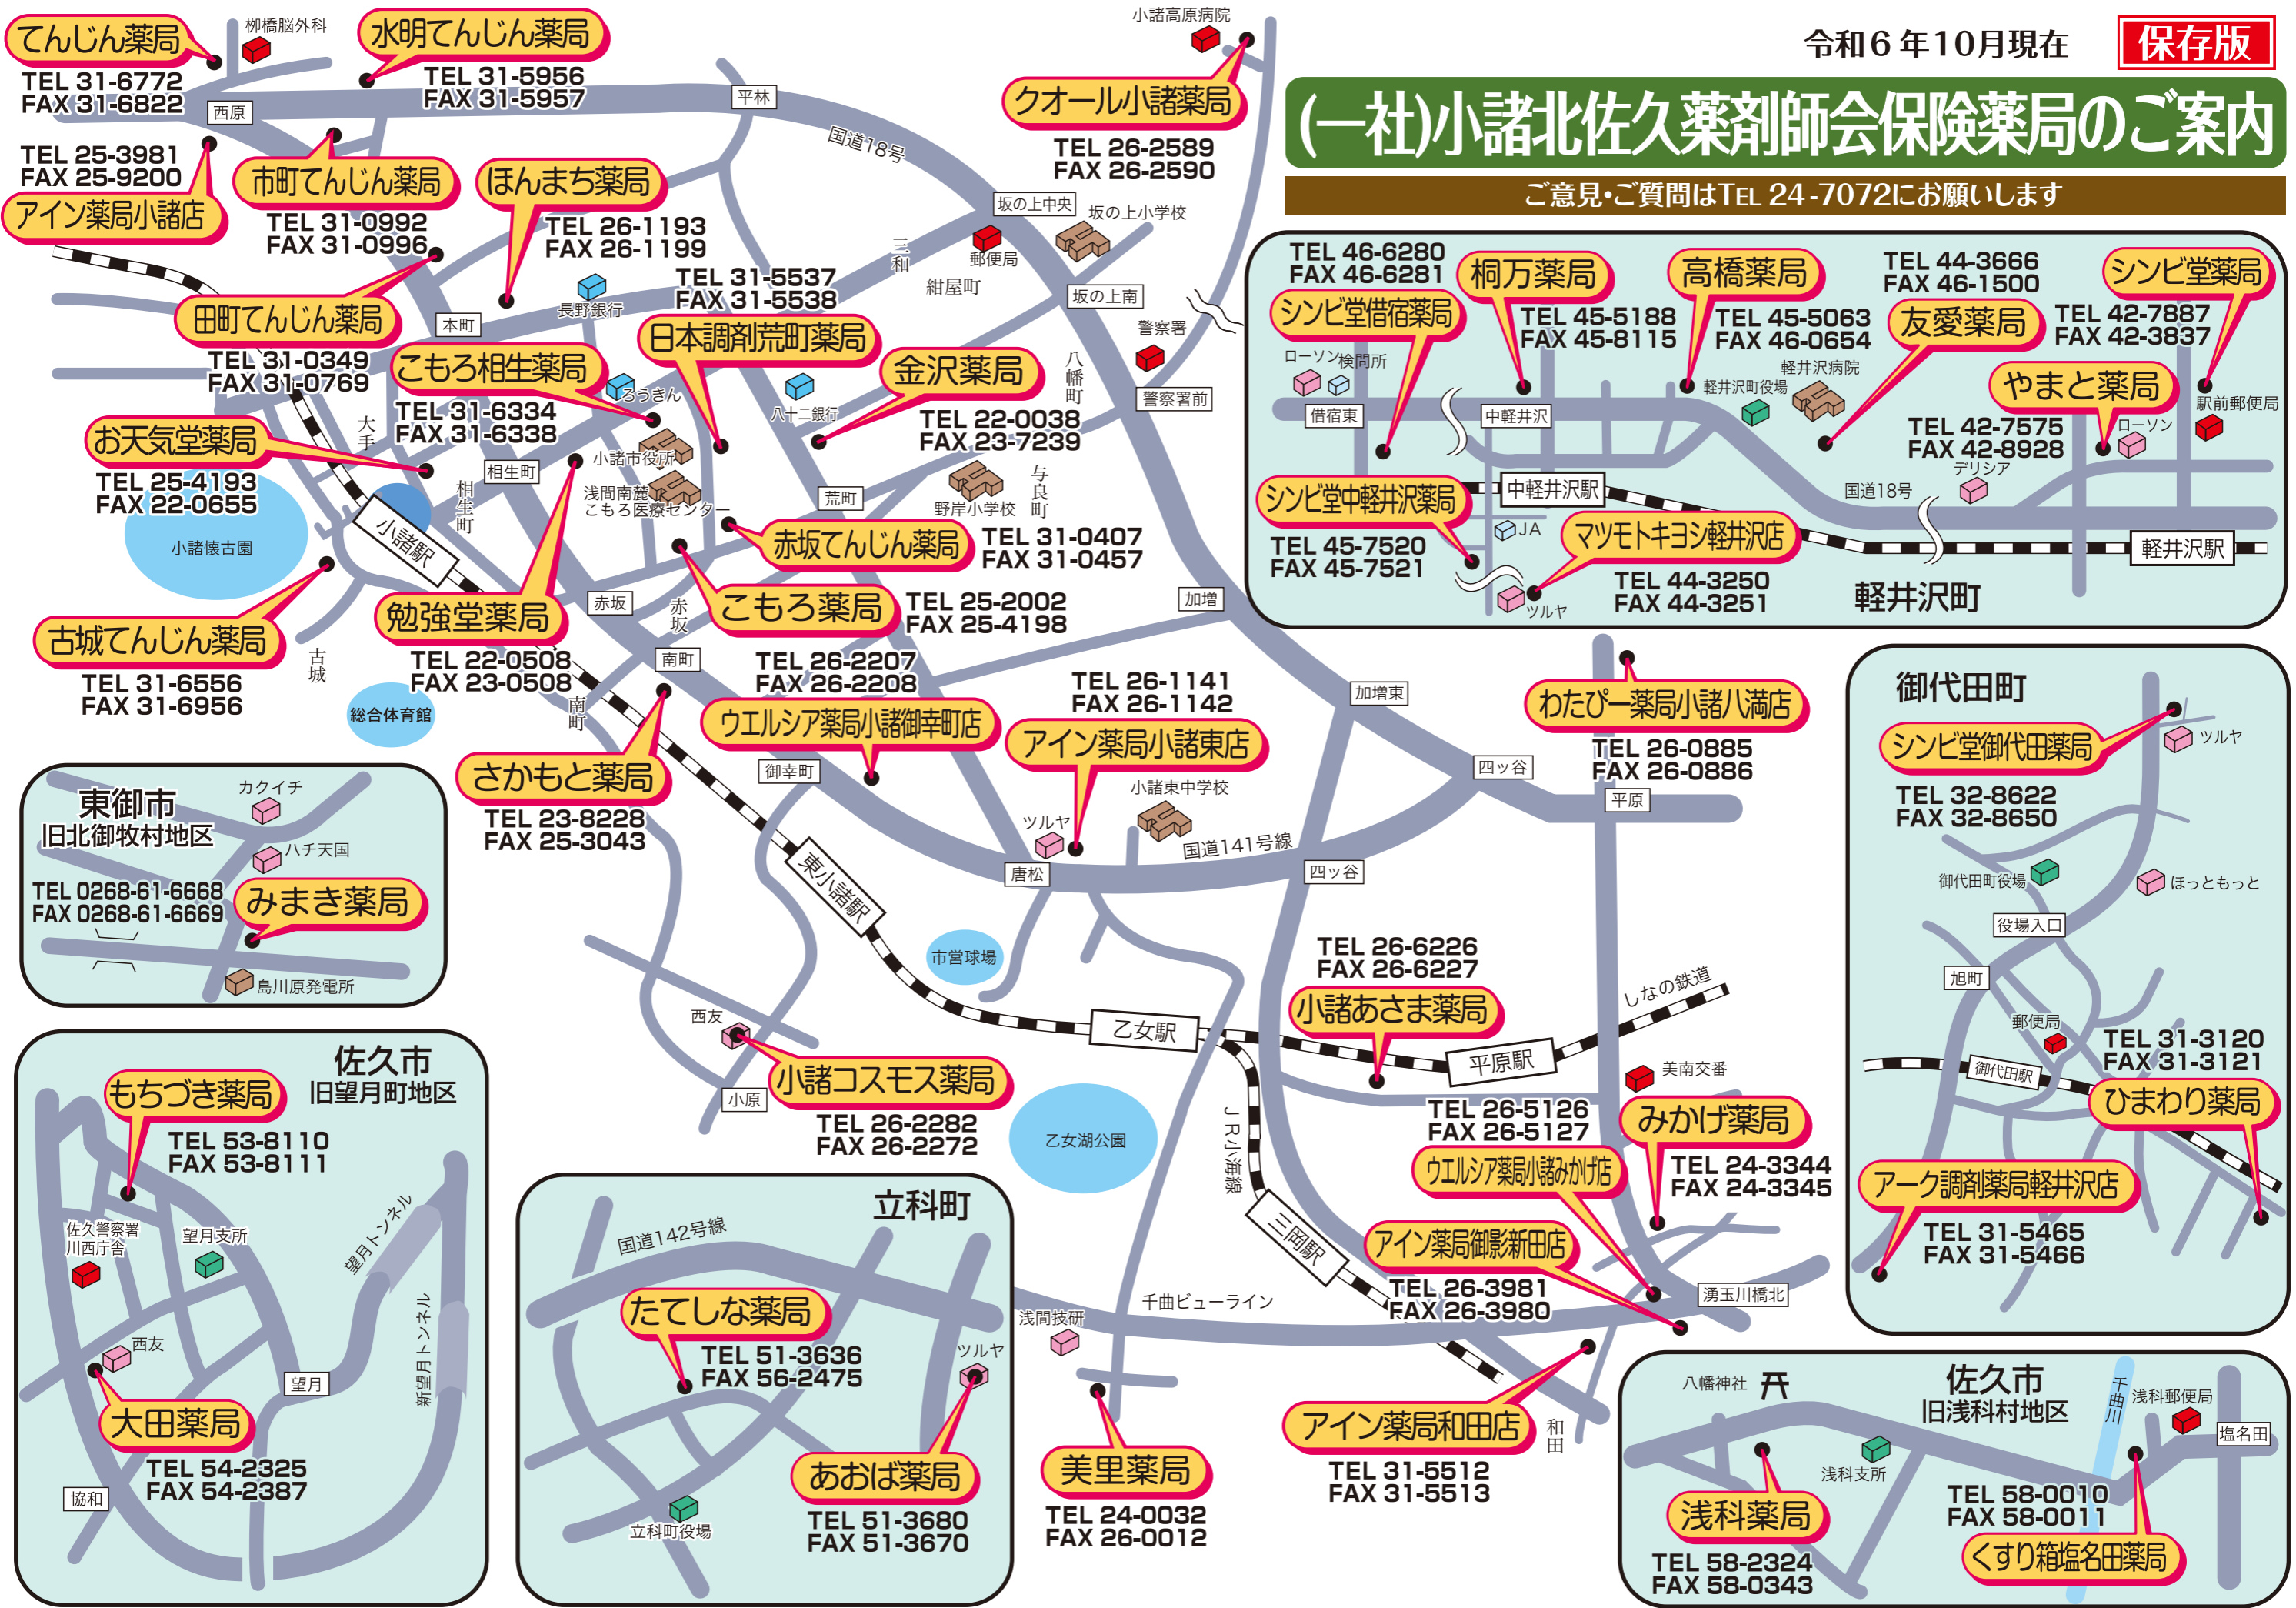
令和６年10月現在
保存版
(一社)小諸北佐久薬剤師会保険薬局のご案内
ご意見・ご質問はTEL 24-7072にお願いします

てんじん薬局
TEL 31-6772
FAX 31-6822
柳橋脳外科
水明てんじん薬局
TEL 31-5956
FAX 31-5957
西原
平林
小諸高原病院
クオール小諸薬局
TEL 26-2589
FAX 26-2590
国道18号
TEL 25-3981
FAX 25-9200
アイン薬局小諸店
市町てんじん薬局
TEL 31-0992
FAX 31-0996
ほんまち薬局
TEL 26-1193
FAX 26-1199
坂の上中央
坂の上小学校
郵便局
三和
紺屋町
坂の上南
TEL 31-5537
FAX 31-5538
長野銀行
田町てんじん薬局
TEL 31-0349
FAX 31-0769
本町
日本調剤荒町薬局
こもろ相生薬局
TEL 31-6334
FAX 31-6338
ろうきん
八十二銀行
金沢薬局
TEL 22-0038
FAX 23-7239
八幡町
警察署
警察署前
お天気堂薬局
TEL 25-4193
FAX 22-0655
大手
相生町
小諸市役所
浅間南麓こもろ医療センター
荒町
野岸小学校
与良町
小諸懐古園
小諸駅
赤坂てんじん薬局
TEL 31-0407
FAX 31-0457
勉強堂薬局
TEL 22-0508
FAX 23-0508
赤坂
赤坂
こもろ薬局
TEL 25-2002
FAX 25-4198
加増
古城てんじん薬局
TEL 31-6556
FAX 31-6956
古城
総合体育館
南町
南町
TEL 26-2207
FAX 26-2208
ウエルシア薬局小諸御幸町店
TEL 26-1141
FAX 26-1142
アイン薬局小諸東店
加増東
さかもと薬局
TEL 23-8228
FAX 25-3043
御幸町
ツルヤ
小諸東中学校
国道141号線
唐松
四ッ谷
四ッ谷
東小諸駅
わたぴー薬局小諸八満店
TEL 26-0885
FAX 26-0886
平原
市営球場
TEL 26-6226
FAX 26-6227
小諸あさま薬局
しなの鉄道
乙女駅
平原駅
西友
小原
小諸コスモス薬局
TEL 26-2282
FAX 26-2272
乙女湖公園
JR小海線
美南交番
みかげ薬局
TEL 26-5126
FAX 26-5127
ウエルシア薬局小諸みかげ店
TEL 24-3344
FAX 24-3345
三岡駅
アイン薬局御影新田店
TEL 26-3981
FAX 26-3980
湧玉川橋北
千曲ビューライン
浅間技研
美里薬局
TEL 24-0032
FAX 26-0012
アイン薬局和田店
TEL 31-5512
FAX 31-5513
和田

TEL 46-6280
FAX 46-6281
シンビ堂借宿薬局
ローソン
検問所
借宿東
桐万薬局
TEL 45-5188
FAX 45-8115
中軽井沢
高橋薬局
TEL 45-5063
FAX 46-0654
軽井沢病院
軽井沢町役場
TEL 44-3666
FAX 46-1500
友愛薬局
シンビ堂薬局
TEL 42-7887
FAX 42-3837
やまと薬局
TEL 42-7575
FAX 42-8928
ローソン
デリシア
駅前郵便局
シンビ堂中軽井沢薬局
TEL 45-7520
FAX 45-7521
中軽井沢駅
JA
マツモトキヨシ軽井沢店
TEL 44-3250
FAX 44-3251
ツルヤ
国道18号
軽井沢駅
軽井沢町

東御市
旧北御牧村地区
カクイチ
ハチ天国
TEL 0268-61-6668
FAX 0268-61-6669
みまき薬局
島川原発電所

御代田町
シンビ堂御代田薬局
ツルヤ
TEL 32-8622
FAX 32-8650
御代田町役場
ほっともっと
役場入口
旭町
郵便局
御代田駅
TEL 31-3120
FAX 31-3121
ひまわり薬局
アーク調剤薬局軽井沢店
TEL 31-5465
FAX 31-5466

佐久市
旧望月町地区
もちづき薬局
TEL 53-8110
FAX 53-8111
佐久警察署川西庁舎
望月支所
望月トンネル
新望月トンネル
西友
望月
大田薬局
TEL 54-2325
FAX 54-2387
協和

立科町
国道142号線
たてしな薬局
TEL 51-3636
FAX 56-2475
ツルヤ
あおば薬局
TEL 51-3680
FAX 51-3670
立科町役場

佐久市
旧浅科村地区
八幡神社
千曲川
浅科郵便局
塩名田
浅科支所
浅科薬局
TEL 58-2324
FAX 58-0343
TEL 58-0010
FAX 58-0011
くすり箱塩名田薬局